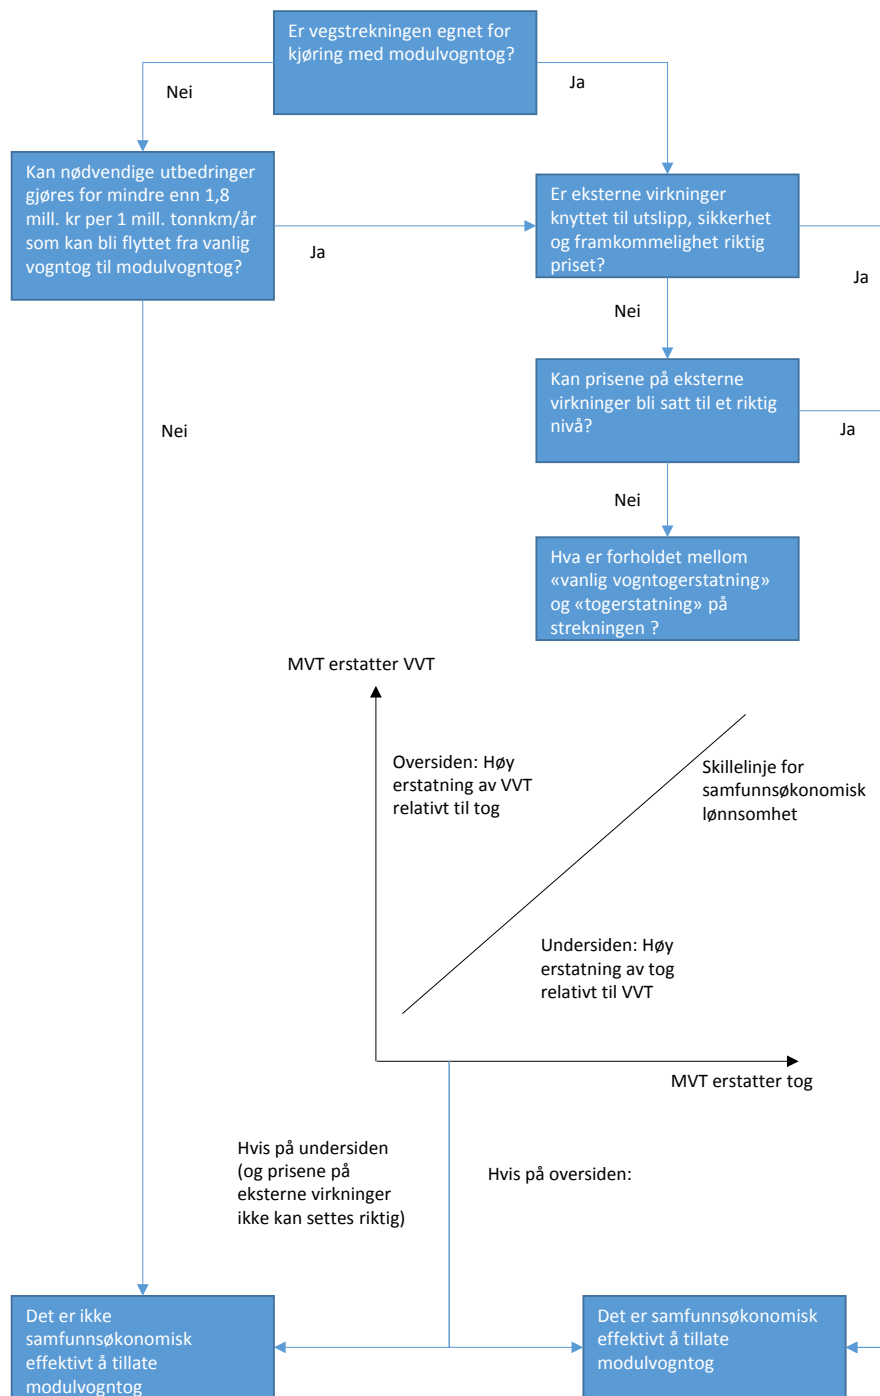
Er vegstrekningen egnet for kjøring med modulvogntog?

Nei

Ja

Kan nødvendige utbedringer gjøres for mindre enn 1,8 mill. kr per 1 mill. tonnkm/år som kan bli flyttet fra vanlig vogntog til modulvogntog?

Ja

Er eksterne virkninger knyttet til utslipp, sikkerhet og framkommelighet riktig priset?

Ja

Nei

Kan prisene på eksterne virkninger bli satt til et riktig nivå?

Ja

Nei

Nei

Hva er forholdet mellom «vanlig vogntogerstatning» og «togerstatning» på strekningen ?

MVT erstatter VVT

Oversiden: Høy erstatning av VVT relativt til tog

Skillelinje for samfunnsøkonomisk lønnsomhet

Undersiden: Høy erstatning av tog relativt til VVT

MVT erstatter tog

Hvis på undersiden (og prisene på eksterne virkninger ikke kan settes riktig)

Hvis på oversiden:

Det er ikke samfunnsøkonomisk effektivt å tillate modulvogntog

Det er samfunnsøkonomisk effektivt å tillate modulvogntog